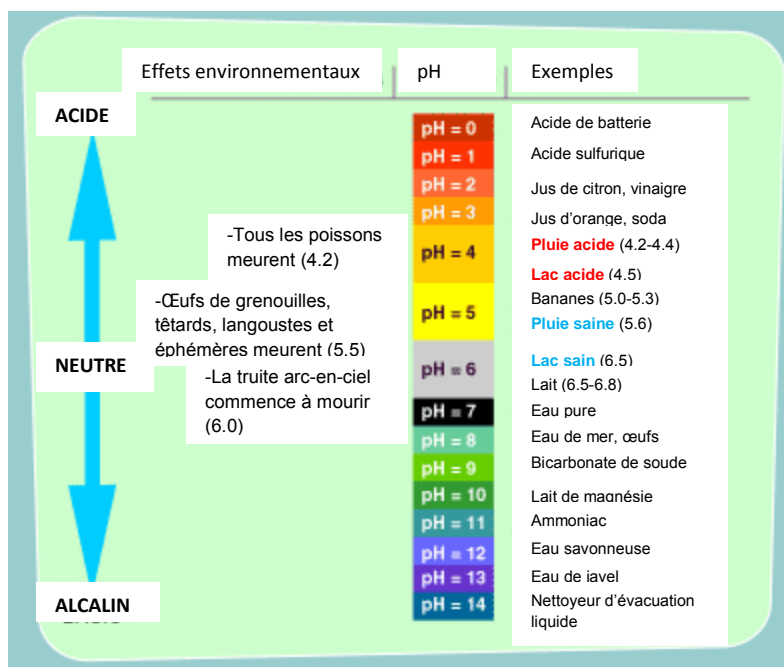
Effets environnementaux | pH | Exemples

ACIDE

NEUTRE

ALCALIN

-Tous les poissons meurent (4.2)

-Œufs de grenouilles, têtards, langoustes et éphémères meurent (5.5)

-La truite arc-en-ciel commence à mourir (6.0)

pH = 0
pH = 1
pH = 2
pH = 3
pH = 4
pH = 5
pH = 6
pH = 7
pH = 8
pH = 9
pH = 10
pH = 11
pH = 12
pH = 13
pH = 14

Acide de batterie
Acide sulfurique
Jus de citron, vinaigre
Jus d'orange, soda
Pluie acide (4.2-4.4)
Lac acide (4.5)
Bananes (5.0-5.3)
Pluie saine (5.6)
Lac sain (6.5)
Lait (6.5-6.8)
Eau pure
Eau de mer, œufs
Bicarbonate de soude
Lait de magnésie
Ammoniac
Eau savonneuse
Eau de javel
Nettoyeur d'évacuation liquide